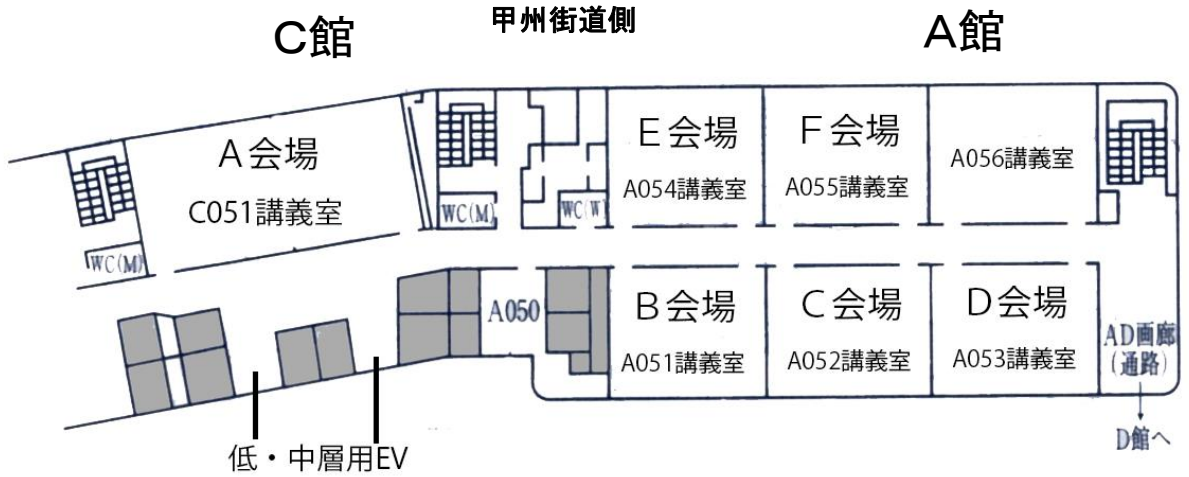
C館

甲州街道側

A館

A会場
C051講義室

WC(M)

WC(M)

WC(W)

E会場
A054講義室

F会場
A055講義室

A056講義室

A050

B会場
A051講義室

C会場
A052講義室

D会場
A053講義室

AD画廊
(通路)

D館へ

低・中層用EV